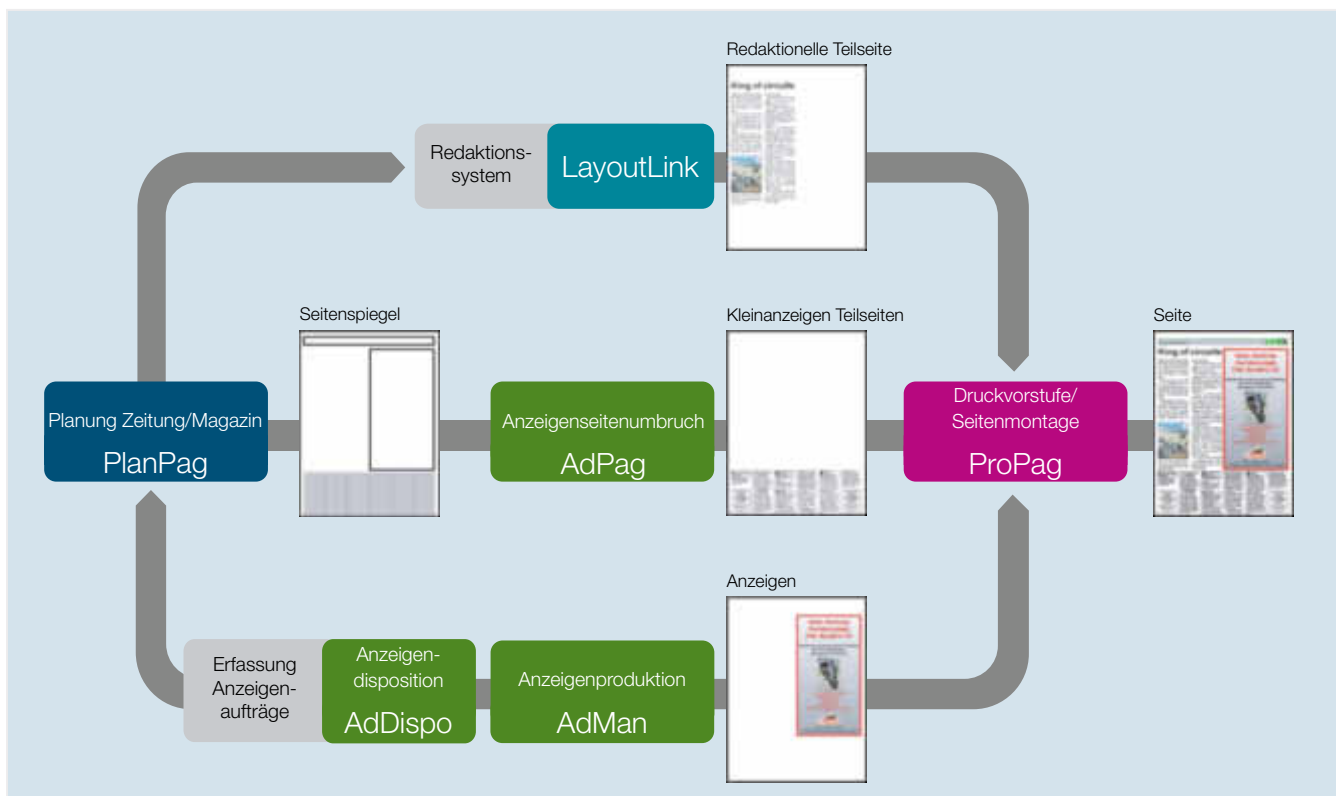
Redaktionelle Teilseite

Redaktionssystem

LayoutLink

Seitenspiegel

Kleinanzeigen Teilseiten

Seite

Planung Zeitung/Magazin

PlanPag

Anzeigenseitenumbruch

AdPag

Druckvorstufe/ Seitenmontage

ProPag

Anzeigen

Erfassung Anzeigenaufträge

Anzeigendisposition

AdDispo

Anzeigenproduktion

AdMan